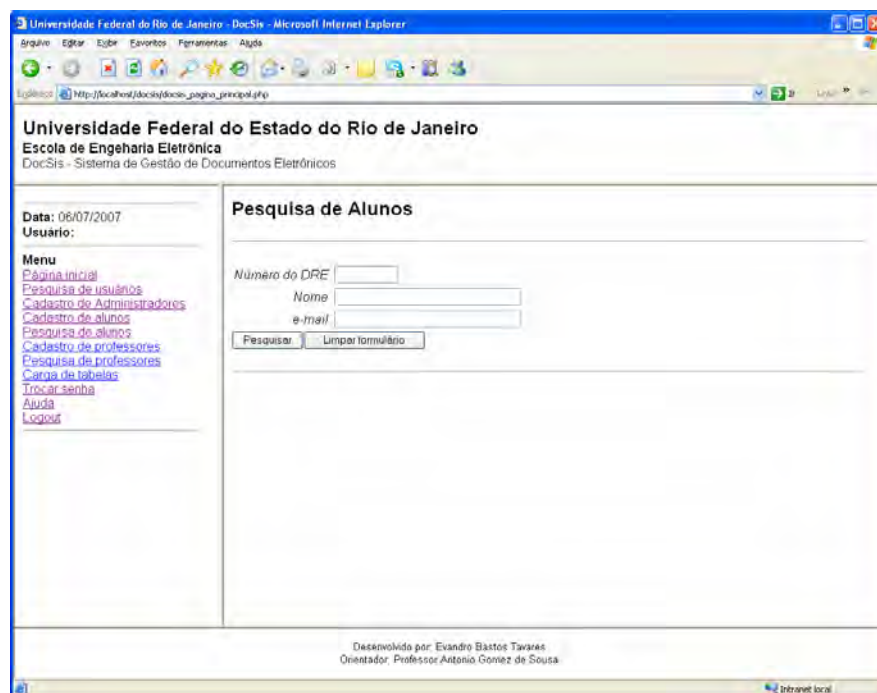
Universidade Federal do Rio de Janeiro - DocSis - Microsoft Internet Explorer

Arquivo Editar Exibir Favoritos Ferramentas Ajuda

Endereço http://localhost/docsis/docsis_pagina_principal.php

Universidade Federal do Estado do Rio de Janeiro
Escola de Engeharia Eletrônica
DocSis - Sistema de Gestão de Documentos Eletrônicos

Data: 06/07/2007
Usuário:

Menu
Página inicial
Pesquisa de usuários
Cadastro de Administradores
Cadastro de alunos
Pesquisa de alunos
Cadastro de professores
Pesquisa de professores
Carga de tabelas
Trocar senha
Ajuda
Logout

Pesquisa de Alunos

Número do DRE
Nome
e-mail

Pesquisar
Limpar formulário

Desenvolvida por: Evandro Bastos Tavares
Orientador: Professor Antonio Gomez de Sousa

Intranet local